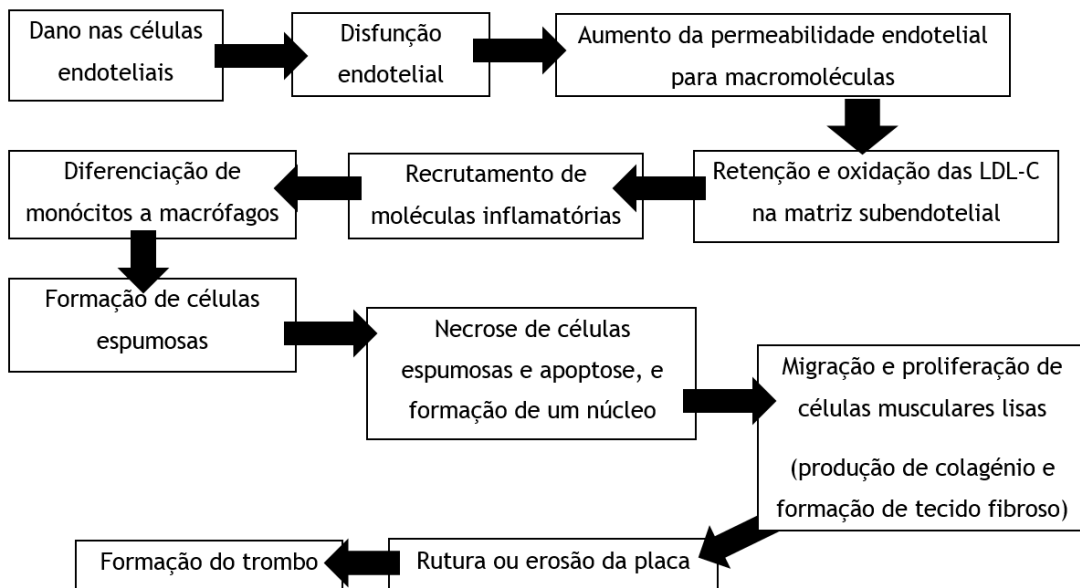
Dano nas células endoteliais

Disfunção endotelial

Aumento da permeabilidade endotelial para macromoléculas

Retenção e oxidação das LDL-C na matriz subendotelial

Recrutamento de moléculas inflamatórias

Diferenciação de monócitos a macrófagos

Formação de células espumosas

Necrose de células espumosas e apoptose, e formação de um núcleo

Migração e proliferação de células musculares lisas

(produção de colagénio e formação de tecido fibroso)

Rutura ou erosão da placa

Formação do trombo